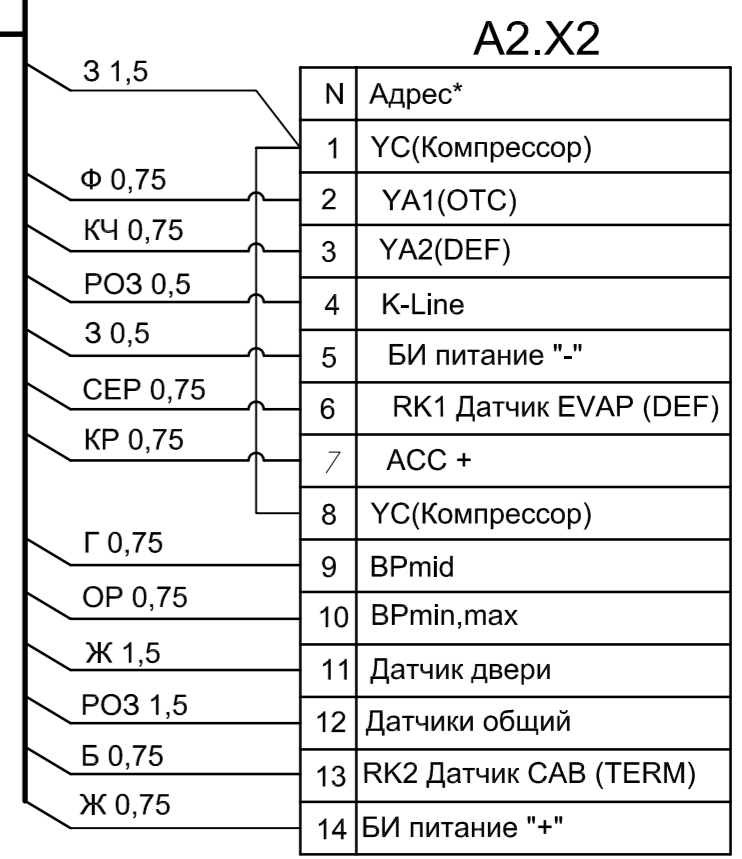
A2.X2

З 1,5
Ф 0,75
КЧ 0,75
РОЗ 0,5
З 0,5
СЕР 0,75
КР 0,75
Г 0,75
ОР 0,75
Ж 1,5
РОЗ 1,5
Б 0,75
Ж 0,75

| N | Адрес* |
|---|---|
| 1 | YC(Компрессор) |
| 2 | YA1(OTC) |
| 3 | YA2(DEF) |
| 4 | K-Line |
| 5 | БИ питание "-" |
| 6 | RK1 Датчик EVAP (DEF) |
| 7 | ACC + |
| 8 | YC(Компрессор) |
| 9 | BPmid |
| 10 | BPmin,max |
| 11 | Датчик двери |
| 12 | Датчики общий |
| 13 | RK2 Датчик CAB (TERM) |
| 14 | БИ питание "+" |